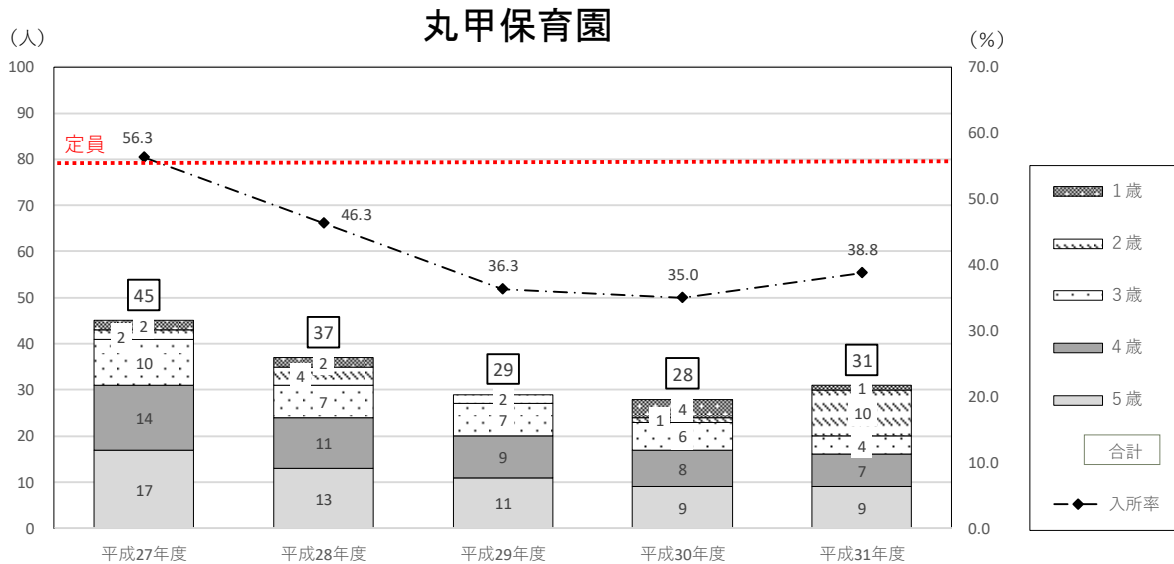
丸甲保育園

（人）

（%）

100
90
80
70
60
50
40
30
20
10
0

70.0
60.0
50.0
40.0
30.0
20.0
10.0
0.0

定員

56.3
46.3
36.3
35.0
38.8

45
2
2
10
14
17

37
2
4
7
11
13

29
2
7
9
11

28
4
1
6
8
9

31
1
10
4
7
9

平成27年度
平成28年度
平成29年度
平成30年度
平成31年度

1 歳
2 歳
3 歳
4 歳
5 歳
合計
入所率